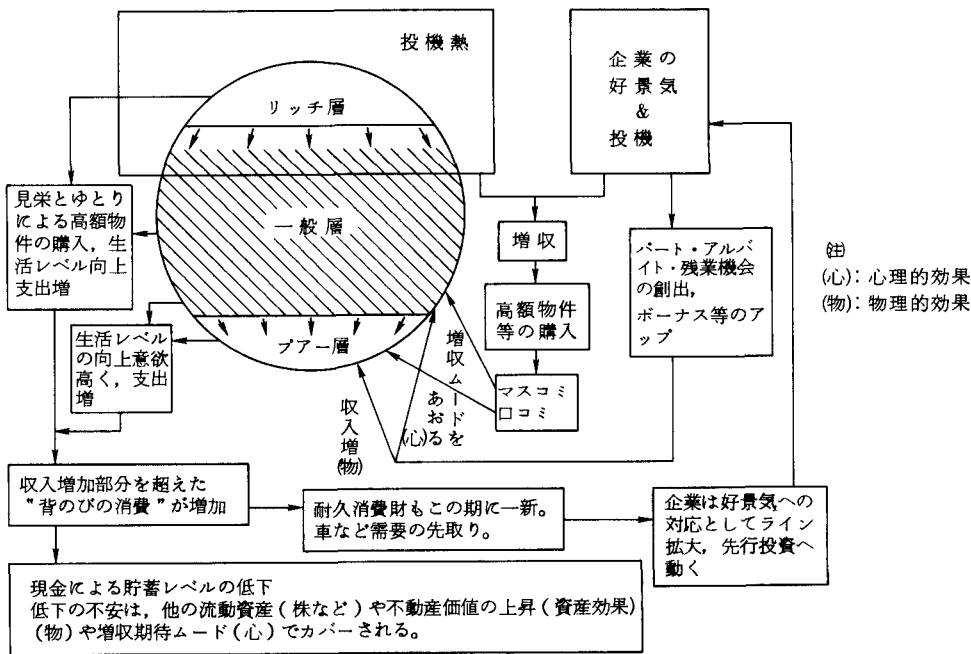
投機熱

企業の好景気&投機

リッチ層

一般層

プアー層

見栄とゆとりによる高額物件の購入，生活レベル向上支出増

増収

高額物件等の購入

パート・アルバイト・残業機会の創出，ボーナス等のアップ

(注)
(心): 心理的効果
(物): 物理的効果

生活レベルの向上意欲高く，支出増

増収ムードをあおる(心)

マスコミ
口コミ

収入増(物)

収入増加部分を超えた"背のびの消費"が増加

耐久消費財もこの期に一新。車など需要の先取り。

企業は好景気への対応としてライン拡大，先行投資へ動く

現金による貯蓄レベルの低下
低下の不安は，他の流動資産（株など）や不動産価値の上昇（資産効果）(物)や増収期待ムード（心）でカバーされる。